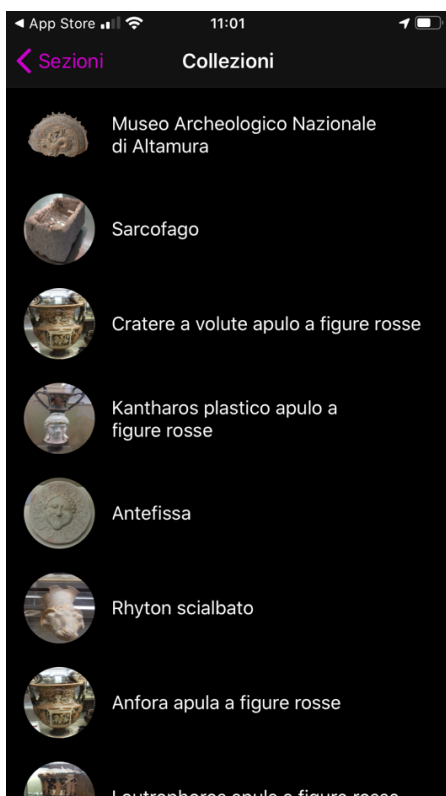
◀ App Store 11:01

Sezioni Collezioni

Museo Archeologico Nazionale di Altamura

Sarcofago

Cratere a volute apulo a figure rosse

Kantharos plastico apulo a figure rosse

Antefissa

Rhyton scialbato

Anfora apula a figure rosse

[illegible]